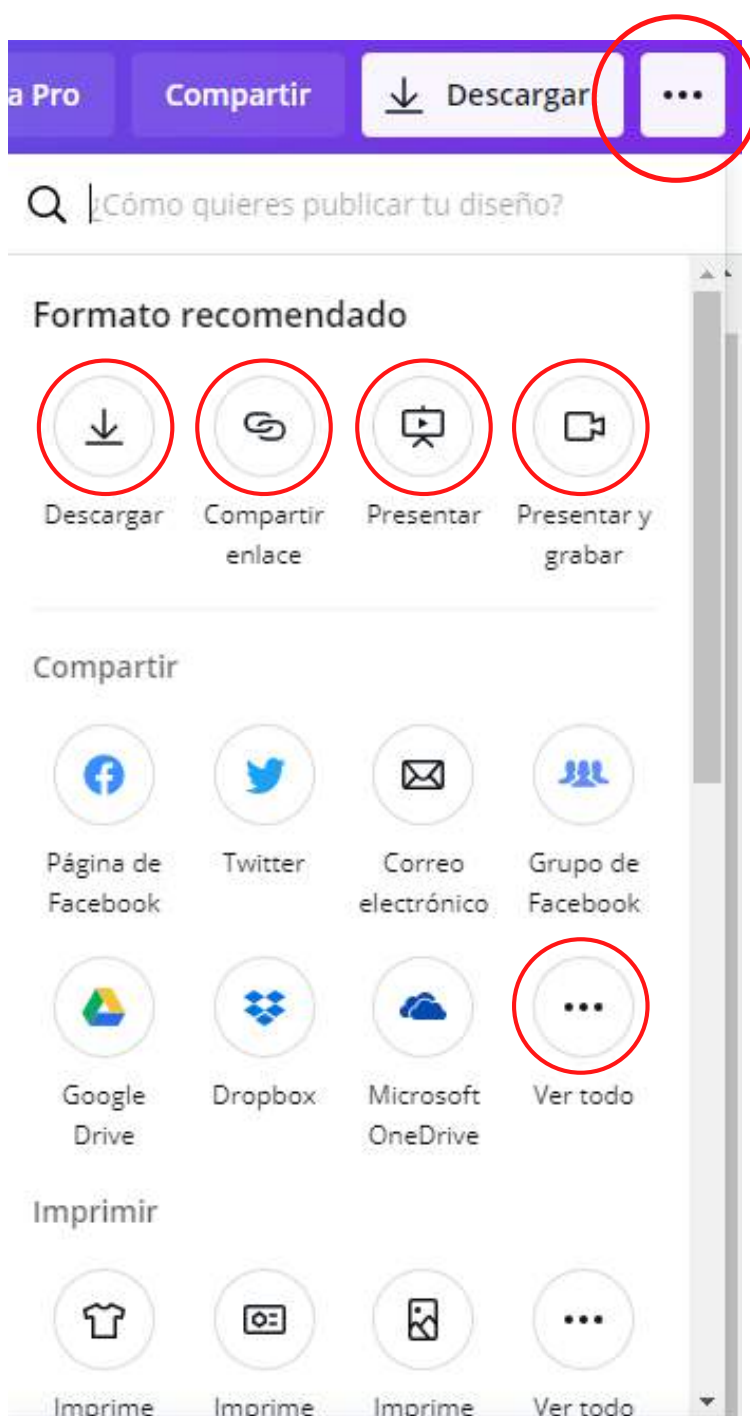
a Pro Compartir Descargar ...

¿Cómo quieres publicar tu diseño?

Formato recomendado

Descargar
Compartir enlace
Presentar
Presentar y grabar

Compartir

Página de Facebook
Twitter
Correo electrónico
Grupo de Facebook
Google Drive
Dropbox
Microsoft OneDrive
Ver todo

Imprimir

Imprime
Imprime
Imprime
Ver todo